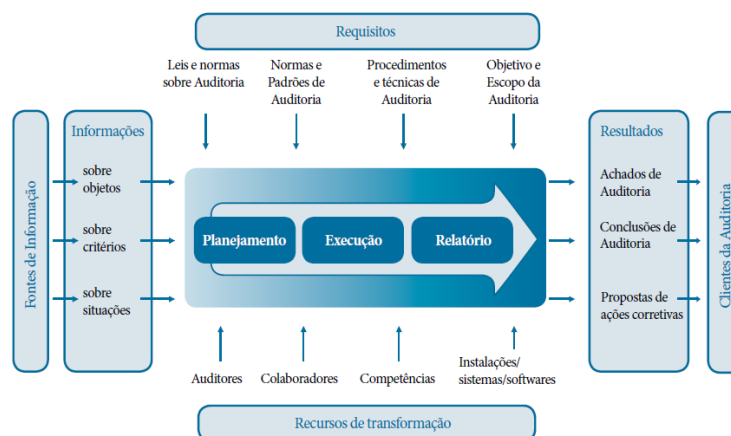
Requisitos

Leis e normas sobre Auditoria

Normas e Padrões de Auditoria

Procedimentos e técnicas de Auditoria

Objetivo e Escopo da Auditoria

Fontes de Informação

Informações

sobre objetos

sobre critérios

sobre situações

Planejamento

Execução

Relatório

Resultados

Achados de Auditoria

Conclusões de Auditoria

Propostas de ações corretivas

Clientes da Auditoria

Auditores

Colaboradores

Competências

Instalações/ sistemas/softwares

Recursos de transformação